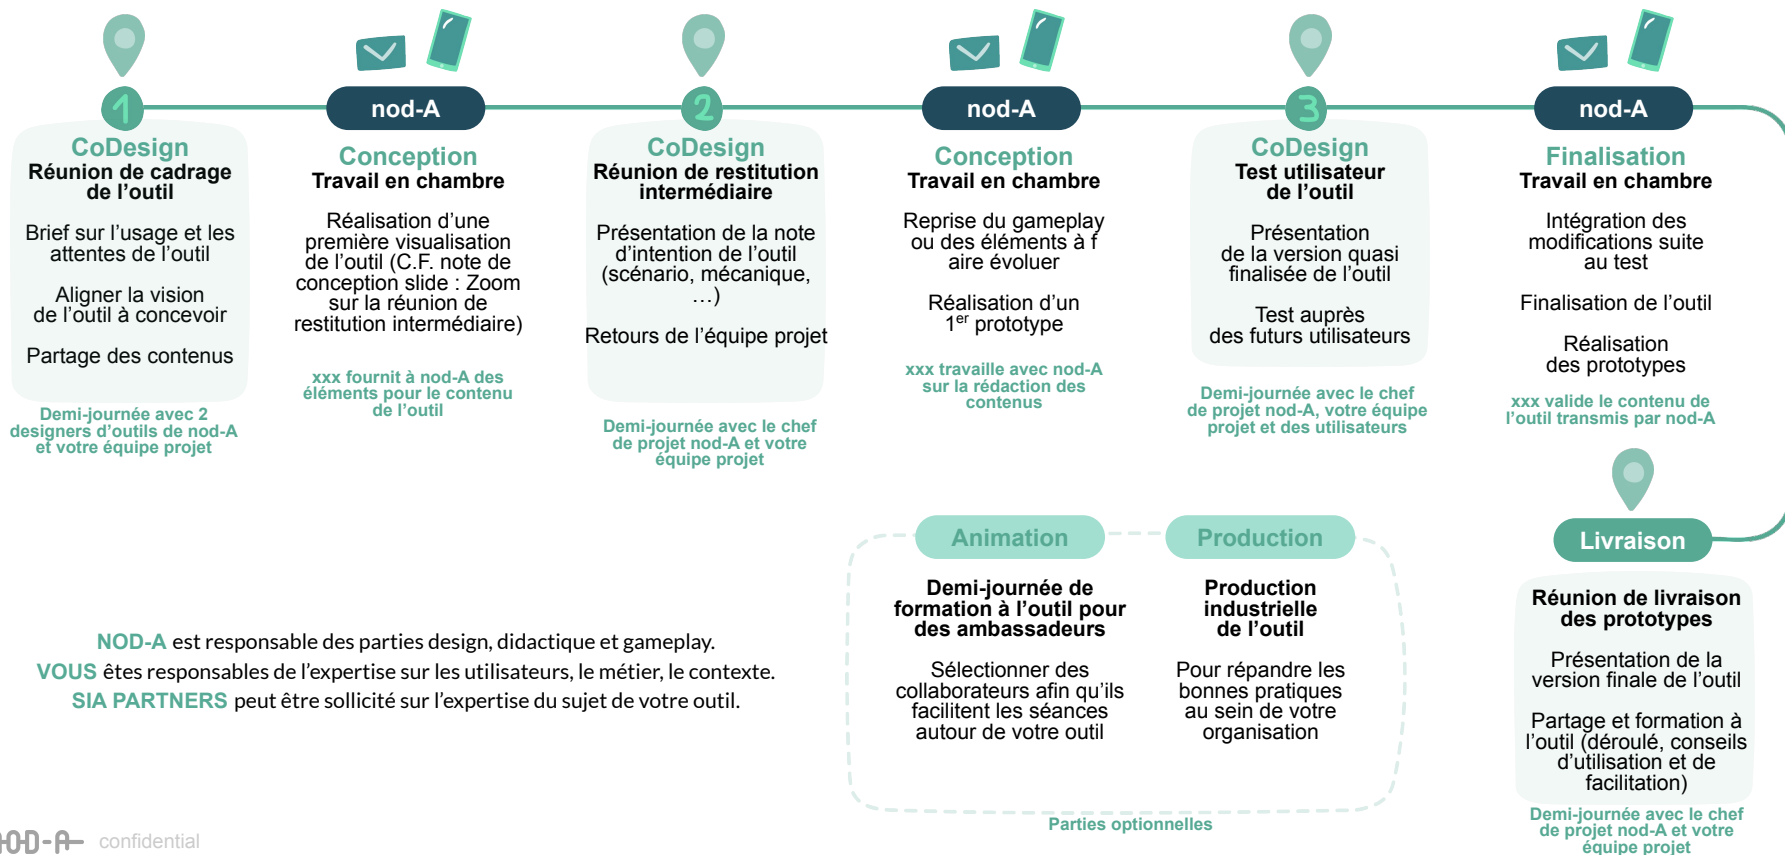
1
CoDesign
Réunion de cadrage de l'outil

Brief sur l'usage et les attentes de l'outil

Aligner la vision de l'outil à concevoir

Partage des contenus

Demi-journée avec 2 designers d'outils de nod-A et votre équipe projet

nod-A
Conception
Travail en chambre

Réalisation d'une première visualisation de l'outil (C.F. note de conception slide : Zoom sur la réunion de restitution intermédiaire)

xxx fournit à nod-A des éléments pour le contenu de l'outil

2
CoDesign
Réunion de restitution intermédiaire

Présentation de la note d'intention de l'outil (scénario, mécanique, …)

Retours de l'équipe projet

Demi-journée avec le chef de projet nod-A et votre équipe projet

nod-A
Conception
Travail en chambre

Reprise du gameplay ou des éléments à f aire évoluer

Réalisation d'un 1$^{er}$ prototype

xxx travaille avec nod-A sur la rédaction des contenus

3
CoDesign
Test utilisateur de l'outil

Présentation de la version quasi finalisée de l'outil

Test auprès des futurs utilisateurs

Demi-journée avec le chef de projet nod-A, votre équipe projet et des utilisateurs

nod-A
Finalisation
Travail en chambre

Intégration des modifications suite au test

Finalisation de l'outil

Réalisation des prototypes

xxx valide le contenu de l'outil transmis par nod-A

Livraison
Réunion de livraison des prototypes

Présentation de la version finale de l'outil

Partage et formation à l'outil (déroulé, conseils d'utilisation et de facilitation)

Demi-journée avec le chef de projet nod-A et votre équipe projet

Animation
Demi-journée de formation à l'outil pour des ambassadeurs

Sélectionner des collaborateurs afin qu'ils facilitent les séances autour de votre outil

Production
Production industrielle de l'outil

Pour répandre les bonnes pratiques au sein de votre organisation

Parties optionnelles

NOD-A est responsable des parties design, didactique et gameplay.
VOUS êtes responsables de l'expertise sur les utilisateurs, le métier, le contexte.
SIA PARTNERS peut être sollicité sur l'expertise du sujet de votre outil.

NOD-A confidential